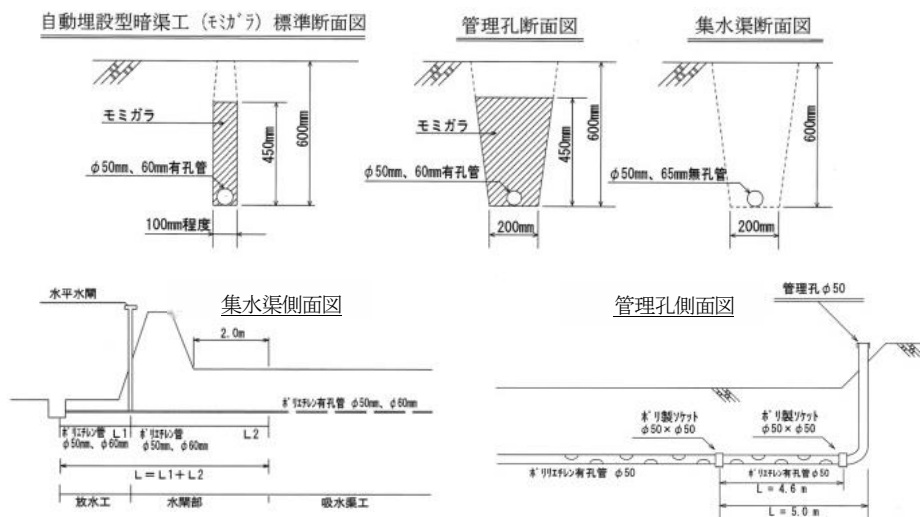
自動埋設型暗渠工（ﾓﾐｶﾞﾗ）標準断面図

モミガラ

450mm

600mm

φ50mm、60mm有孔管

100mm程度

管理孔断面図

モミガラ

450mm

600mm

φ50mm、60mm有孔管

200mm

集水渠断面図

600mm

φ50mm、65mm無孔管

200mm

水平水閘

集水渠側面図

2.0m

ﾎﾟﾘｴﾁﾚﾝ有孔管 φ50mm、φ60mm

ﾎﾟﾘｴﾁﾚﾝ管 L1
φ50mm、φ60mm

ﾎﾟﾘｴﾁﾚﾝ管
φ50mm、φ60mm

L2

L＝L1＋L2

放水工

水閘部

吸水渠工

管理孔側面図

管理孔φ50

ﾎﾟﾘ製ｿｹｯﾄ
φ50×φ50

ﾎﾟﾘ製ｿｹｯﾄ
φ50×φ50

ﾎﾟﾘｴﾁﾚﾝ有孔管 φ50

ﾎﾟﾘｴﾁﾚﾝ有孔管φ50

L＝4.6 m

L＝5.0 m